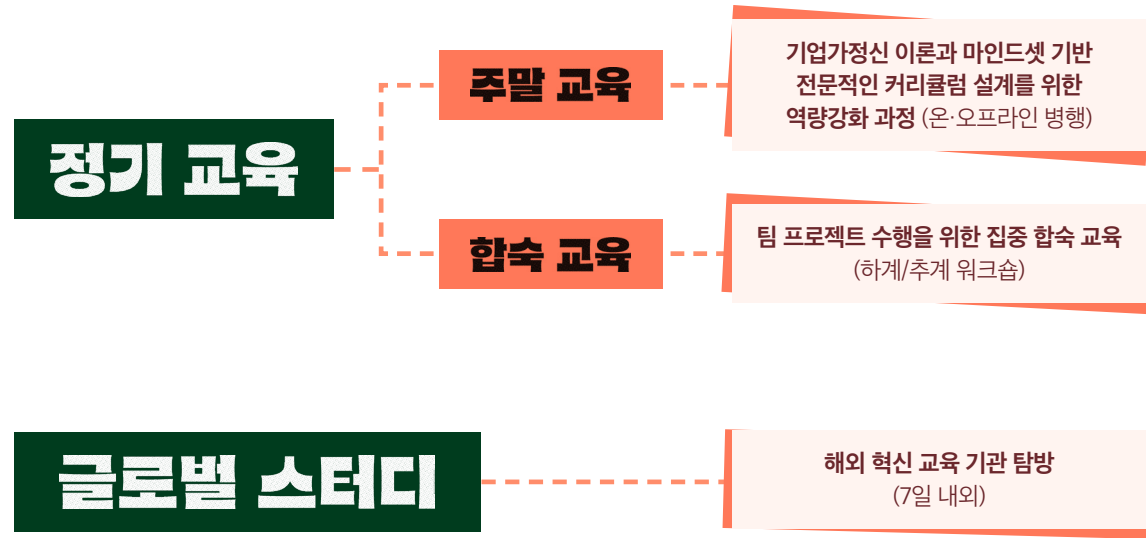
정기 교육

주말 교육

기업가정신 이론과 마인드셋 기반 전문적인 커리큘럼 설계를 위한 역량강화 과정 (온·오프라인 병행)

합숙 교육

팀 프로젝트 수행을 위한 집중 합숙 교육 (하계/추계 워크숍)

글로벌 스터디

해외 혁신 교육 기관 탐방 (7일 내외)